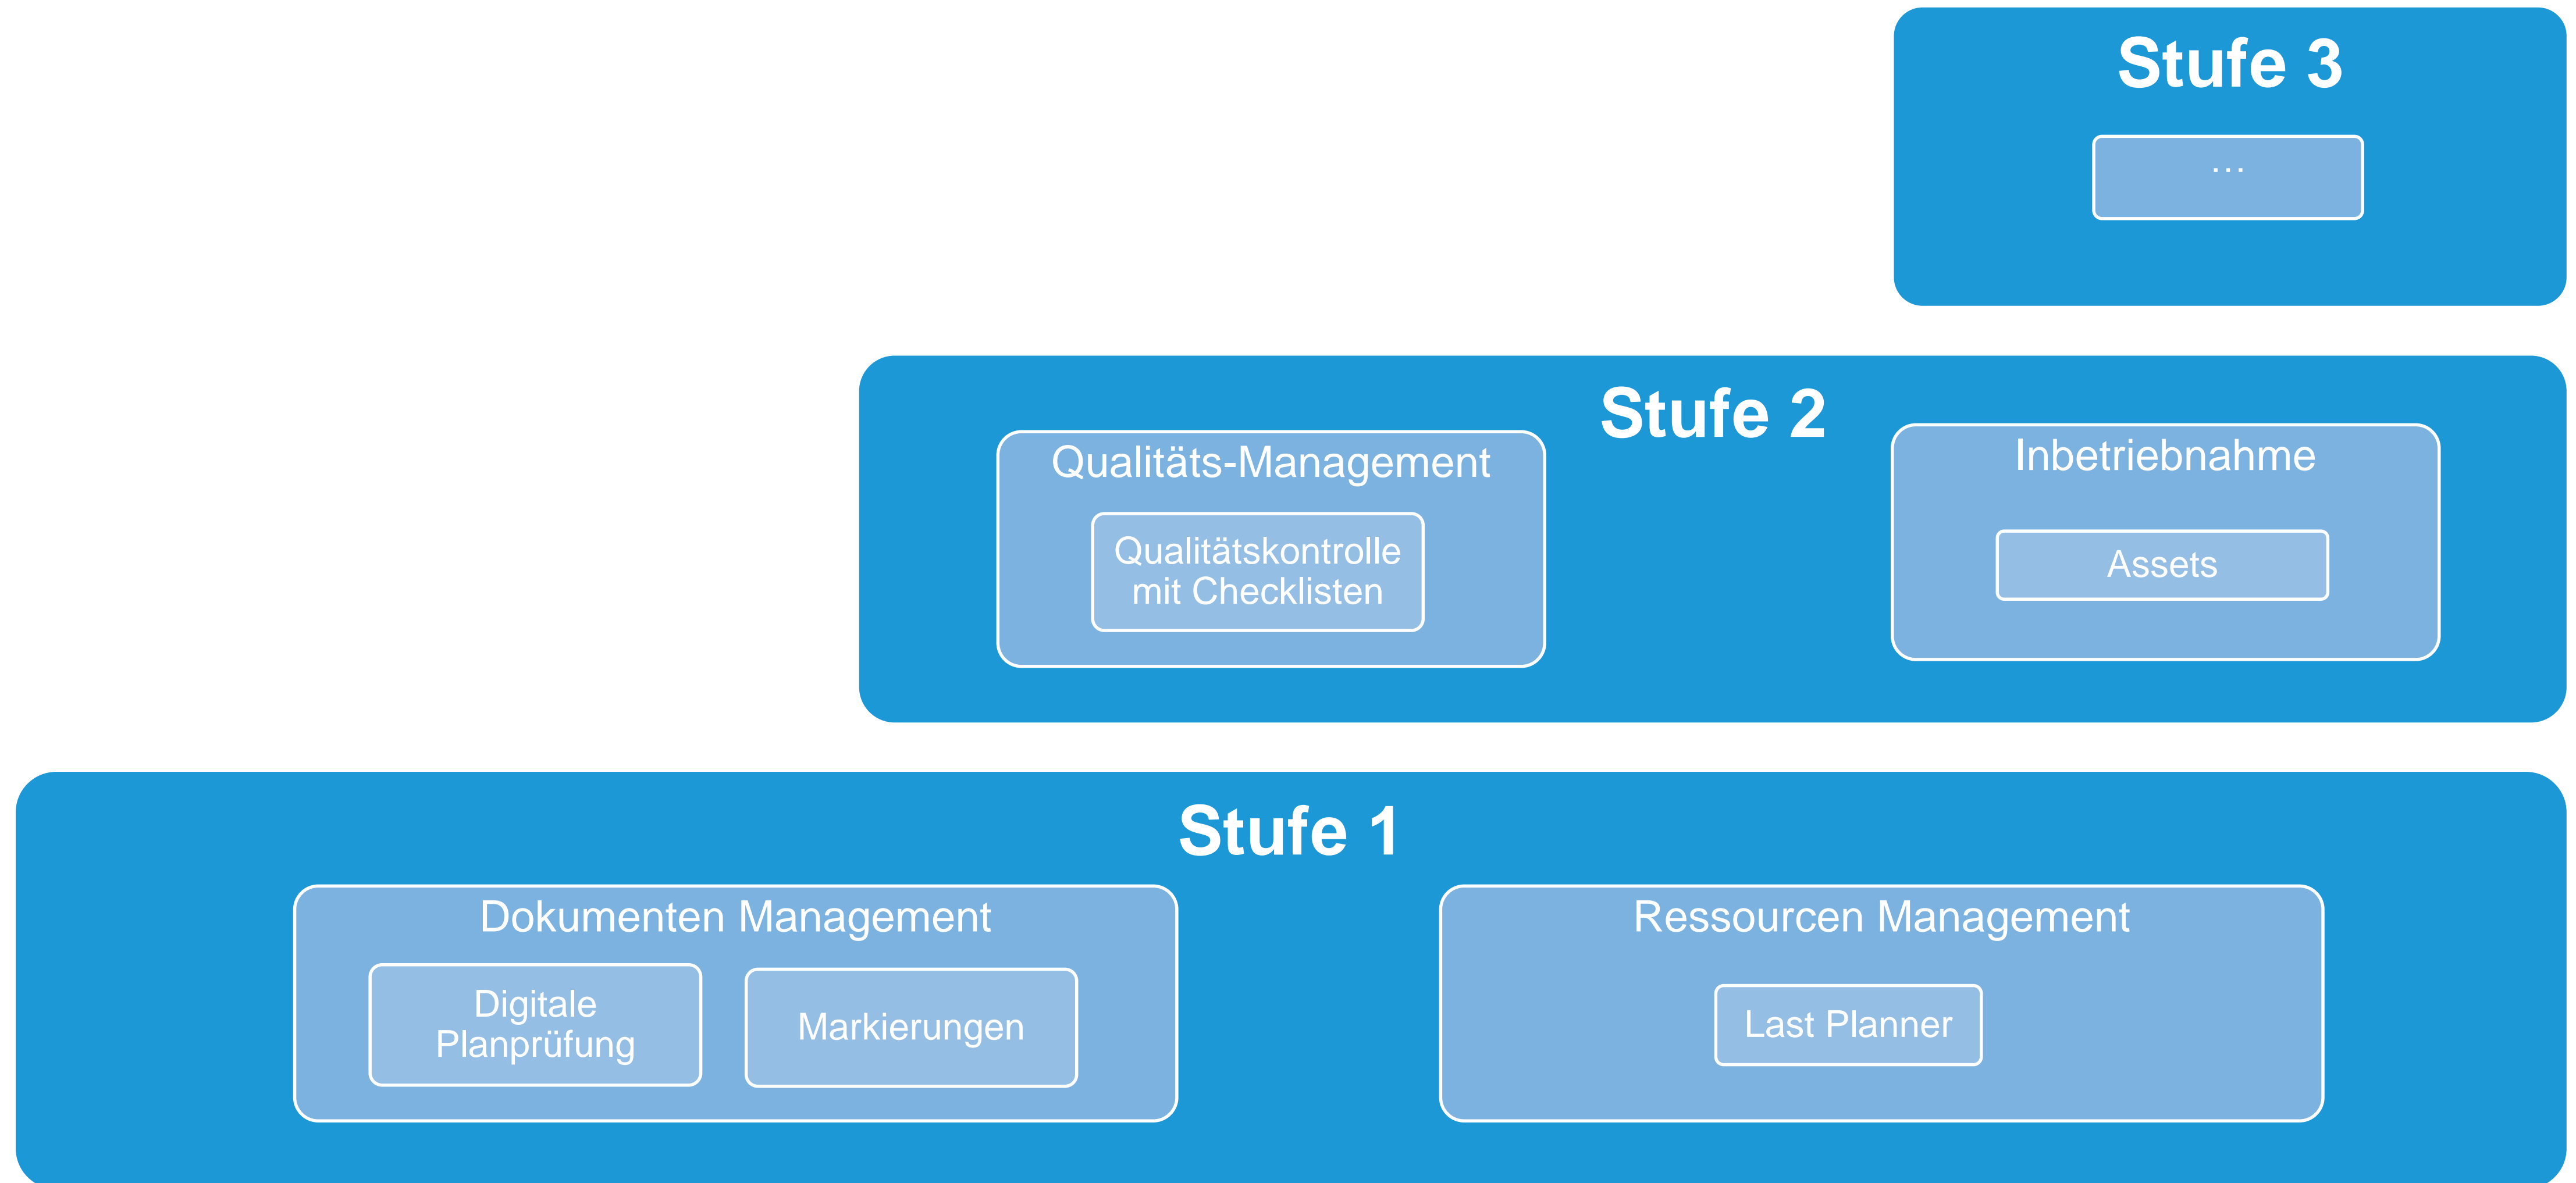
Stufe 3

...

Stufe 2

Qualitäts-Management

Qualitätskontrolle mit Checklisten

Inbetriebnahme

Assets

Stufe 1

Dokumenten Management

Digitale Planprüfung

Markierungen

Ressourcen Management

Last Planner